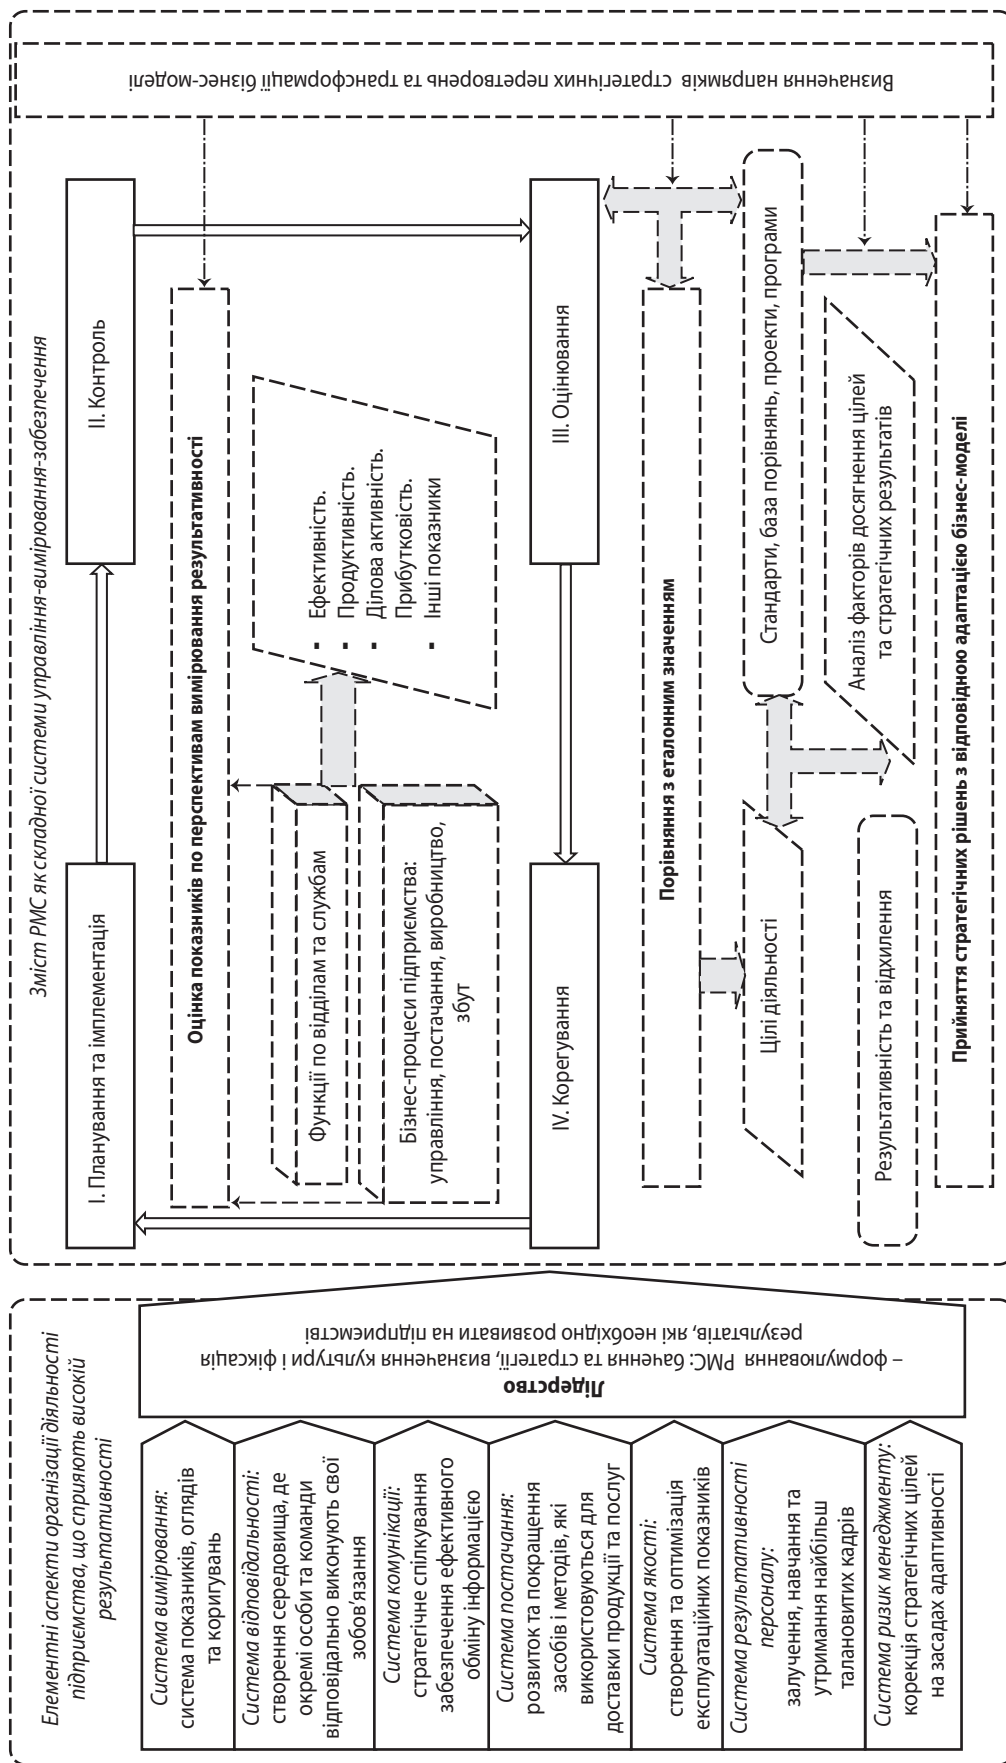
Елементні аспекти організації діяльності підприємства, що сприяють високій результативності

Лідерство
– формулювання РМС: бачення та стратегії, визначення культури і фіксація результатів, які необхідно розвивати на підприємстві

Система вимірювання: система показників, оглядів та коригувань

Система відповідальності: створення середовища, де окремі особи та команди відповідально виконують свої зобов'язання

Система комунікації: стратегічне спілкування забезпечення ефективного обміну інформацією

Система постачання: розвиток та покращення засобів і методів, які використовуються для доставки продукції та послуг

Система якості: створення та оптимізація експлуатаційних показників

Система результативності персоналу: залучення, навчання та утримання найбільш талановитих кадрів

Система ризик менеджменту: корекція стратегічних цілей на засадах адаптивності

Зміст РМС як складної системи управління-вимірювання-забезпечення

I. Планування та імплементація

II. Контроль

III. Оцінювання

IV. Корегування

Оцінка показників по перспективам вимірювання результативності

Функції по відділам та службам

Бізнес-процеси підприємства: управління, постачання, виробництво, збут

▪ Ефективність.
▪ Продуктивність.
▪ Ділова активність.
▪ Прибутковість.
▪ Інші показники

Порівняння з еталонним значенням

Цілі діяльності

Стандарти, база порівнянь, проекти, програми

Результативність та відхилення

Аналіз факторів досягнення цілей та стратегічних результатів

Прийняття стратегічних рішень з відповідною адаптацією бізнес-моделі

Визначення напрямів стратегічних перетворень та трансформації бізнес-моделі